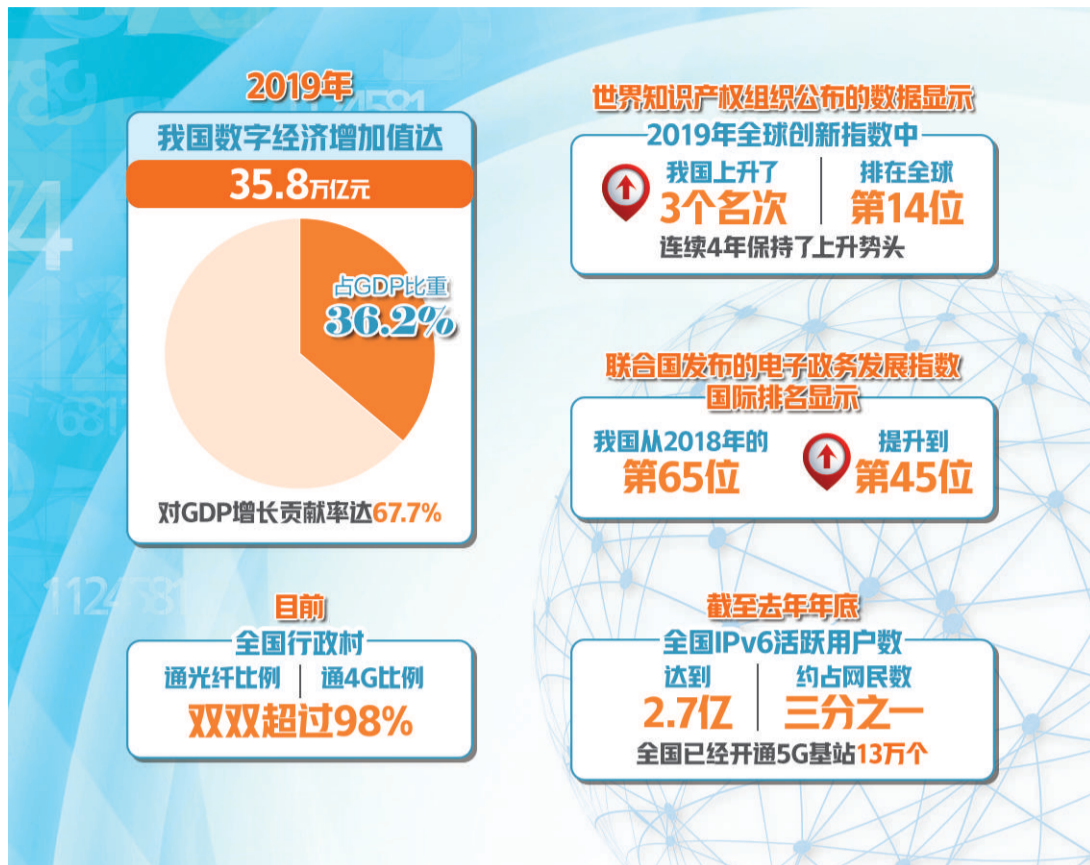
2019年

我国数字经济增加值达

35.8万亿元

占GDP比重
36.2%

对GDP增长贡献率达67.7%

世界知识产权组织公布的数据显示

2019年全球创新指数中

我国上升了
3个名次

排在全球
第14位

连续4年保持了上升势头

联合国发布的电子政务发展指数国际排名显示

我国从2018年的
第65位

提升到
第45位

目前

全国行政村

通光纤比例 | 通4G比例

双双超过98%

截至去年年底

全国IPv6活跃用户数

达到
2.7亿

约占网民数
三分之一

全国已经开通5G基站13万个